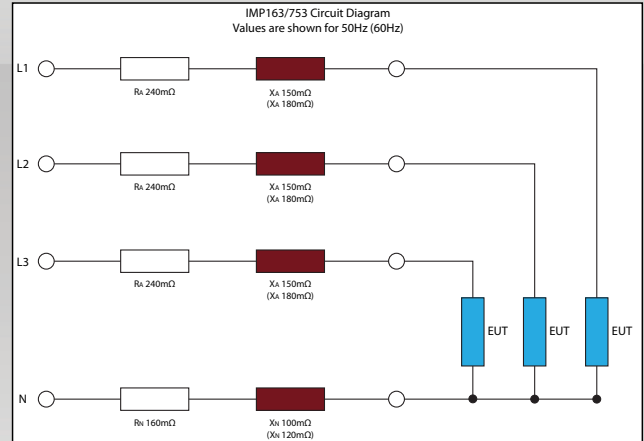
IMP163/753 Circuit Diagram
Values are shown for 50Hz (60Hz)

L1
RA 240mΩ
XA 150mΩ
(XA 180mΩ)

L2
RA 240mΩ
XA 150mΩ
(XA 180mΩ)

L3
RA 240mΩ
XA 150mΩ
(XA 180mΩ)

EUT
EUT
EUT

N
RN 160mΩ
XN 100mΩ
(XN 120mΩ)